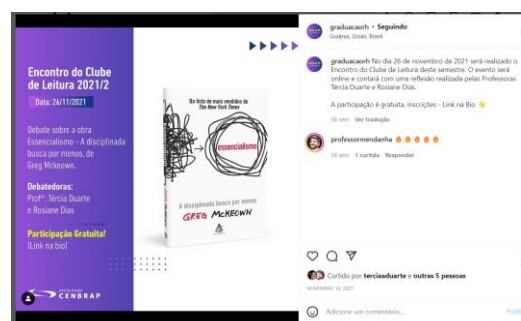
Encontro do Clube de Leitura 2021/2

Data: 26/11/2021

Debate sobre a obra Essencialismo - A disciplinada busca por menos, de Greg Mckeown.

Debatedoras:
Profª. Tércia Duarte e Rosiane Dias

Participação Gratuita!
(Link na bio)

Do lista de mais vendidos do The New York Times

essencialismo

A disciplinada busca por menos

GREG MCKEOWN

CENBRAP

graduacaorh • Seguindo
Goiânia, Goiás, Brasil

graduacaorh No dia 26 de novembro de 2021 será realizado o Encontro do Clube de Leitura deste semestre. O evento será online e contará com uma reflexão realizada pelas Professoras Tércia Duarte e Rosiane Dias.

A participação é gratuita. Inscrições - Link na Bio 👇

38 sem Ver tradução

professormendanha 🔥🔥🔥🔥🔥

38 sem 1 curtida Responder

Curtido por terciaaduarte e outras 5 pessoas

NOVEMBRO 16, 2021

Adicione um comentário...

Publ